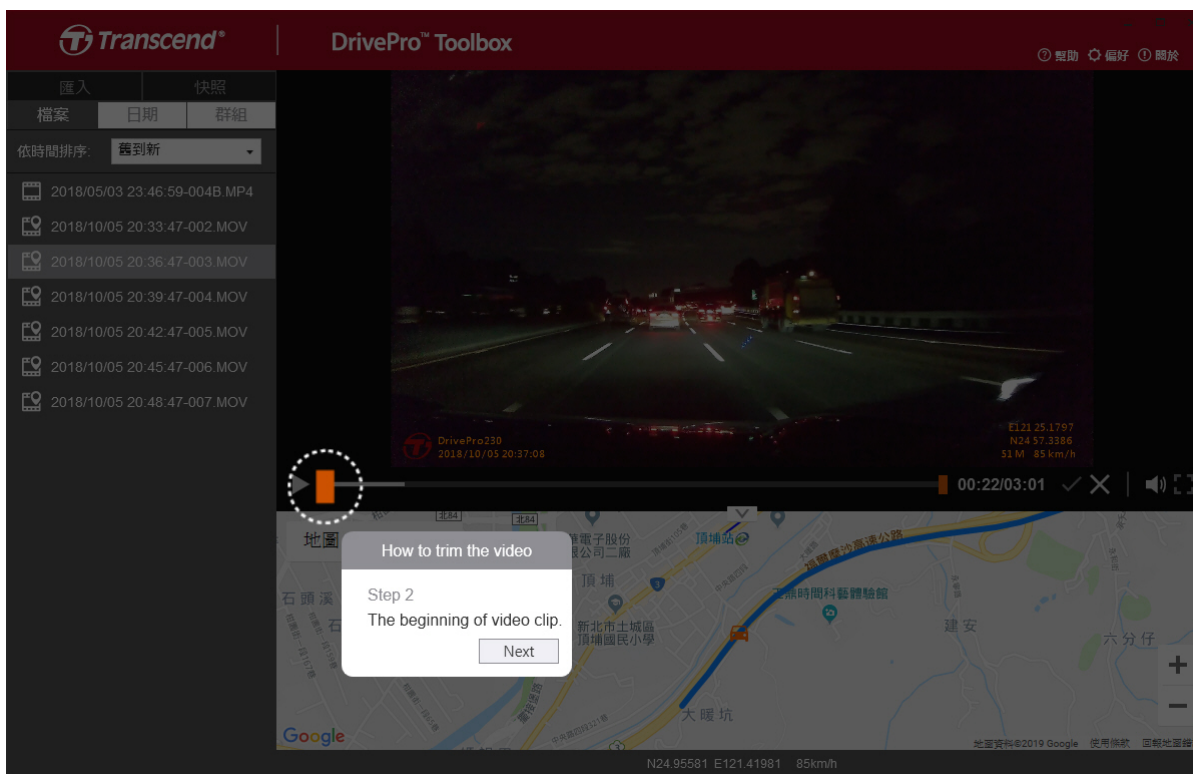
Transcend®

DrivePro™ Toolbox

幫助 偏好 關於

匯入 快照

檔案 日期 群組

依時間排序: 舊到新

2018/05/03 23:46:59-004B.MP4
2018/10/05 20:33:47-002.MOV
2018/10/05 20:36:47-003.MOV
2018/10/05 20:39:47-004.MOV
2018/10/05 20:42:47-005.MOV
2018/10/05 20:45:47-006.MOV
2018/10/05 20:48:47-007.MOV

DrivePro230
2018/10/05 20:37:08

E121 25.1797
N24 57.3386
51M 85km/h

00:22/03:01

地圖

How to trim the video

Step 2
The beginning of video clip.

Next

頂埔 石頭溪 頂埔站 新北市土城區頂埔國民小學 建安 六分仔 大暖坑

Google

地圖資料©2019 Google 使用條款 回報地圖錯誤

N24.95581 E121.41981 85km/h